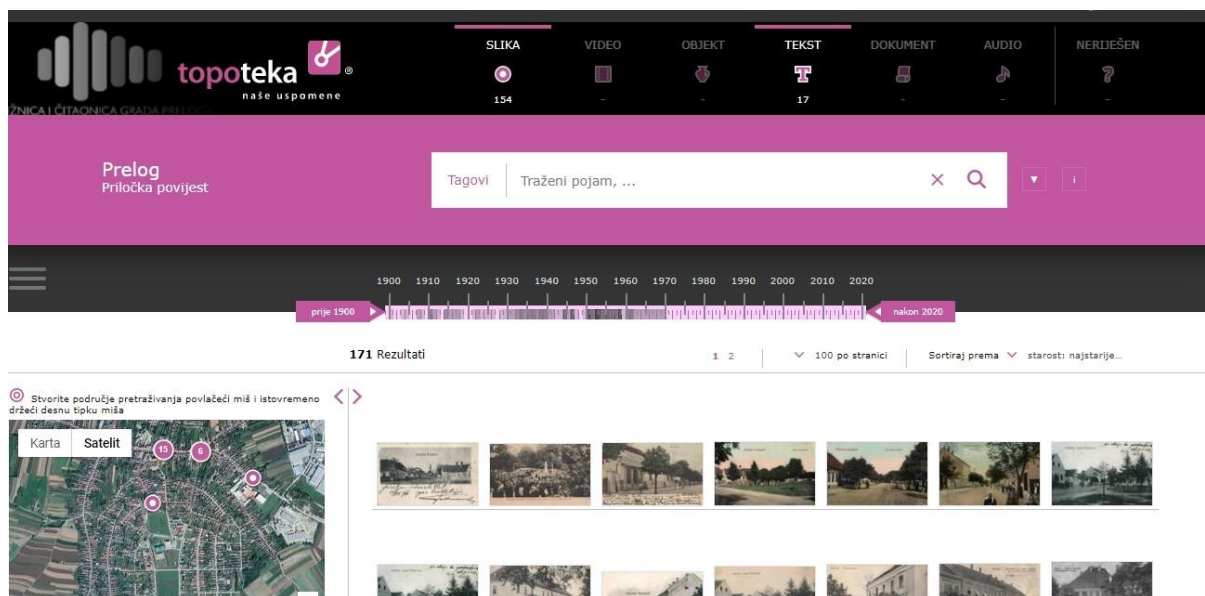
topoteka
naše uspomene
ŽNICA I ČITAONICA GRADA PRELOG

SLIKA
154
VIDEO
-
OBJEKT
-
TEKST
17
DOKUMENT
-
AUDIO
-
NERIJEŠEN
-

Prelog
Priločka povijest

Tagovi
Traženi pojam, ...

1900 1910 1920 1930 1940 1950 1960 1970 1980 1990 2000 2010 2020
prije 1900
nakon 2020

171 Rezultati
1 2
100 po stranici
Sortiraj prema
starost: najstarije...

Stvorite područje pretraživanja povlačeći miš i istovremeno držeći desnu tipku miša

Karta
Satelit
15
6